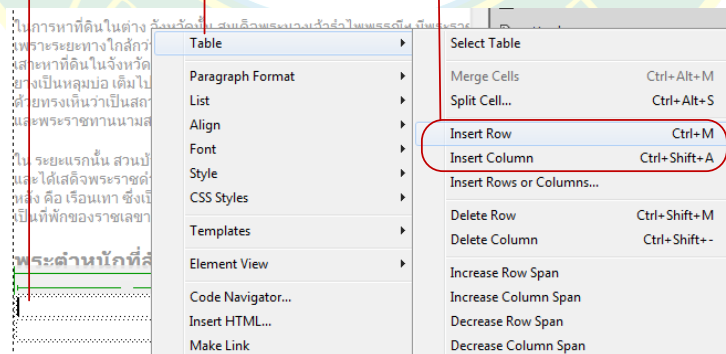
ในการหาที่ดินในต่าง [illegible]
เพราะระยะทางใกล้กว่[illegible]
เสาะหาที่ดินในจังหวัด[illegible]
ยางเป็นหลุมบ่อ เต็มไป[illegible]
ด้วยทรงเห็นว่าเป็นสถา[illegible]
และพระราชทานนามส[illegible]

ใน ระยะแรกนั้น สวนป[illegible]
และได้เสด็จพระราชดำ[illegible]
หลัง คือ เรือนเทา ซึ่งเป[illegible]
เป็นที่พักของราชเลขา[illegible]

พระตำหนักที่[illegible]

Table
Paragraph Format
List
Align
Font
Style
CSS Styles
Templates
Element View
Code Navigator...
Insert HTML...
Make Link

Select Table
Merge Cells Ctrl+Alt+M
Split Cell... Ctrl+Alt+S
Insert Row Ctrl+M
Insert Column Ctrl+Shift+A
Insert Rows or Columns...
Delete Row Ctrl+Shift+M
Delete Column Ctrl+Shift+-
Increase Row Span
Increase Column Span
Decrease Row Span
Decrease Column Span